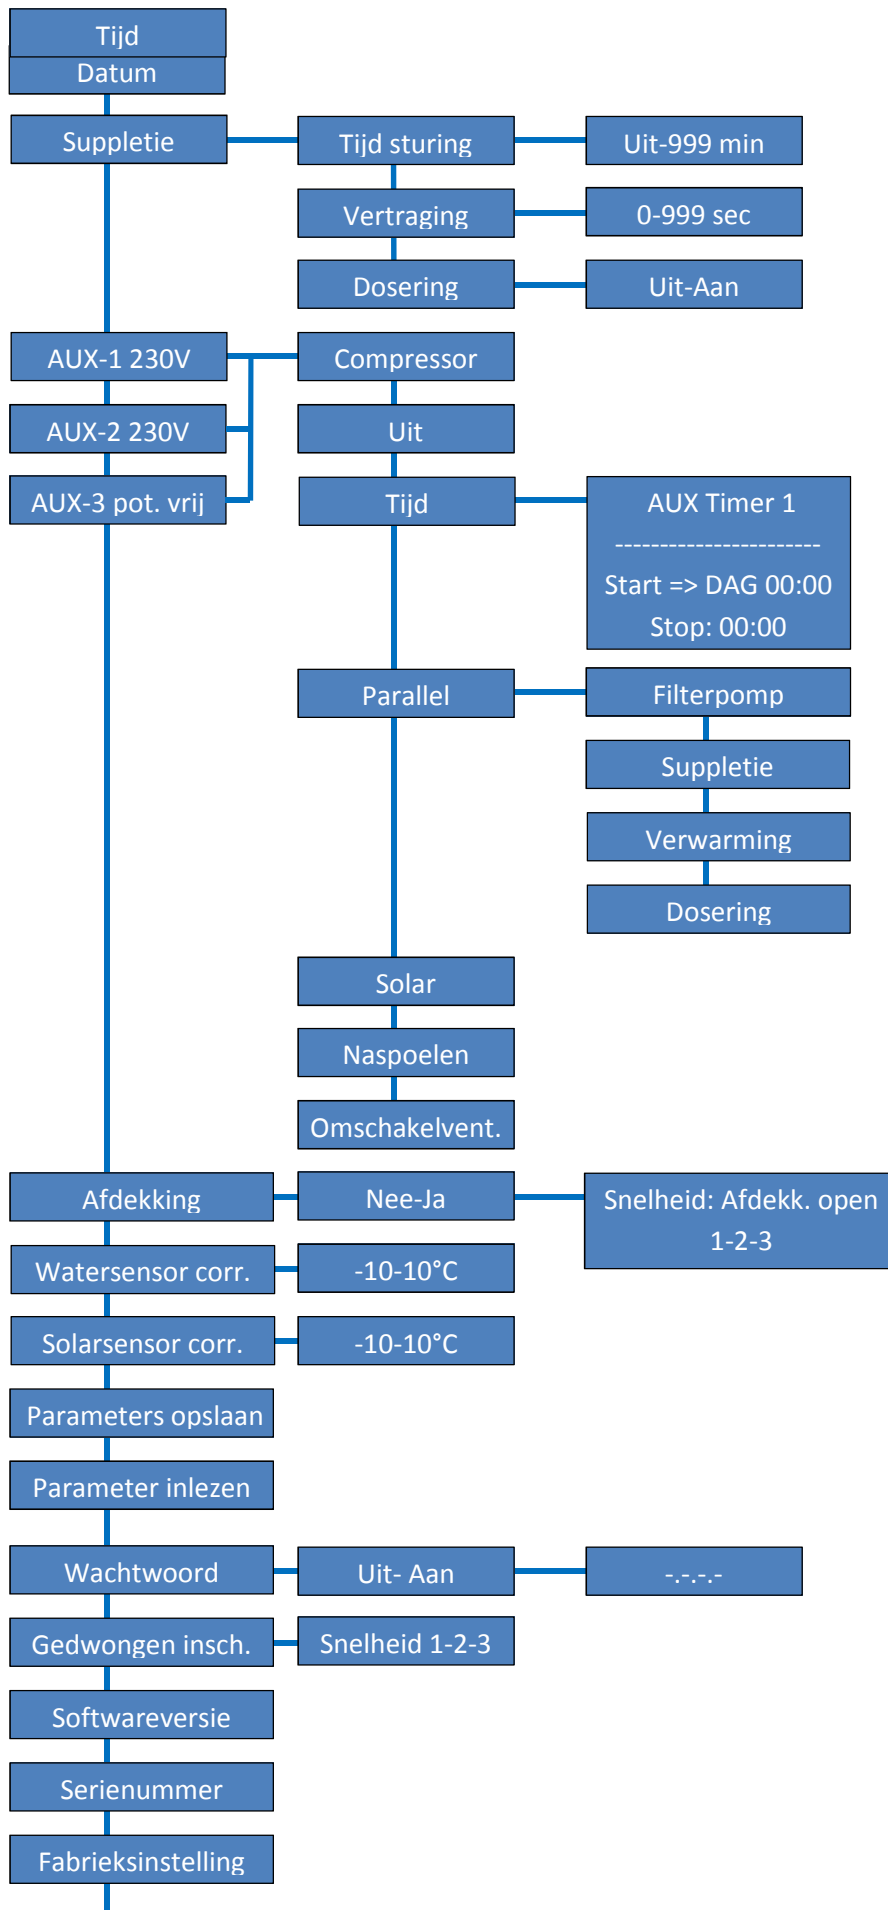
Tijd
Datum
Suppletie
Tijd sturing
Uit-999 min
Vertraging
0-999 sec
Dosering
Uit-Aan
AUX-1 230V
AUX-2 230V
AUX-3 pot. vrij
Compressor
Uit
Tijd
AUX Timer 1
----------------------
Start => DAG 00:00
Stop: 00:00
Parallel
Filterpomp
Suppletie
Verwarming
Dosering
Solar
Naspoelen
Omschakelvent.
Afdekking
Nee-Ja
Snelheid: Afdekk. open 1-2-3
Watersensor corr.
-10-10°C
Solarsensor corr.
-10-10°C
Parameters opslaan
Parameter inlezen
Wachtwoord
Uit- Aan
-.-.-.-
Gedwongen insch.
Snelheid 1-2-3
Softwareversie
Serienummer
Fabrieksinstelling